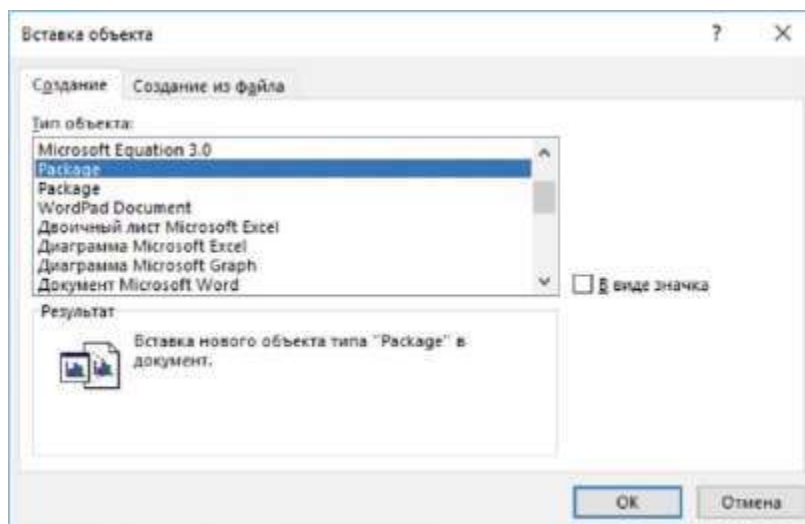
Вставка объекта

?

X

Создание

Создание из файла

Тип объекта:

Microsoft Equation 3.0
Package
Package
WordPad Document
Двоичный лист Microsoft Excel
Диаграмма Microsoft Excel
Диаграмма Microsoft Graph
Документ Microsoft Word

В виде значка

Результат

Вставка нового объекта типа "Package" в документ.

ОК

Отмена